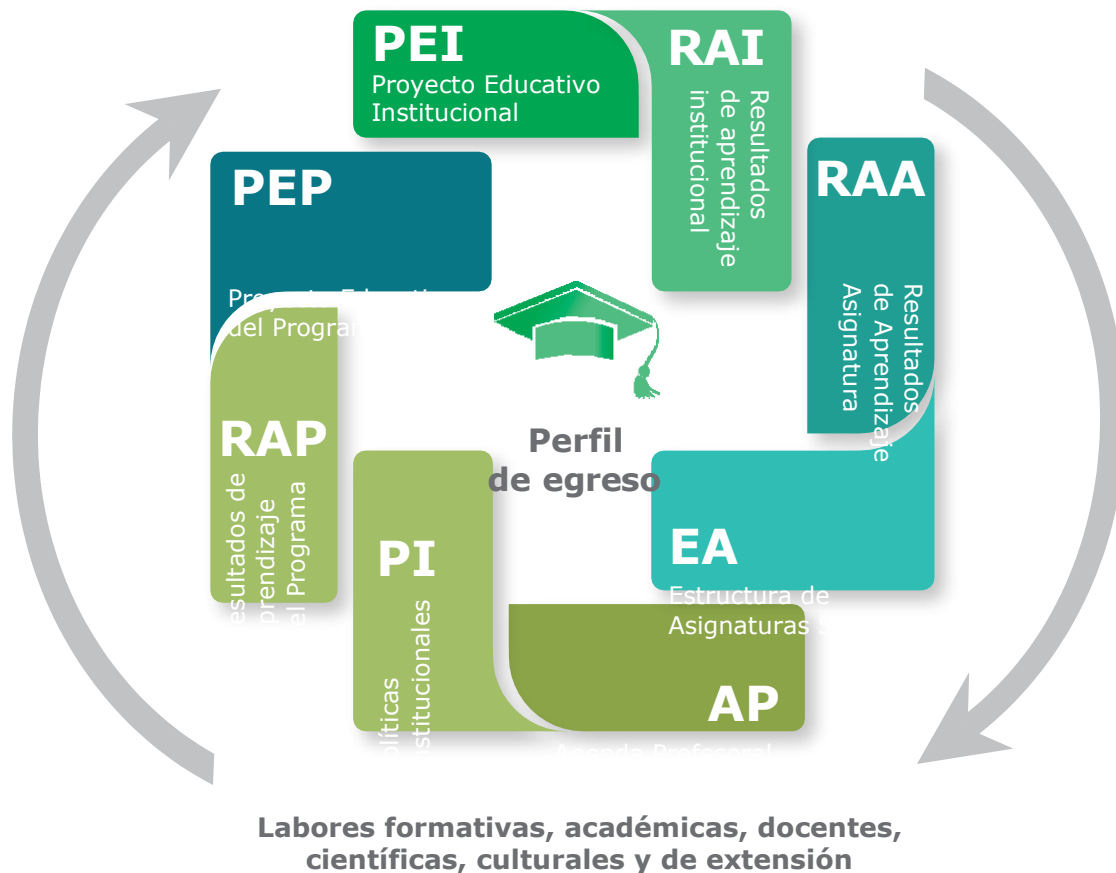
PEI
Proyecto Educativo Institucional

RAI
Resultados de aprendizaje institucional

RAA
Resultados de Aprendizaje Asignatura

PEP
Pr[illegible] Educati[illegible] del Program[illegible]

RAP
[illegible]esultados de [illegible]prendizaje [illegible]el Programa

Perfil de egreso

EA
Estructura de Asignaturas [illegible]

PI
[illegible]olíticas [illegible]stitucionales

AP
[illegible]

Labores formativas, académicas, docentes, científicas, culturales y de extensión